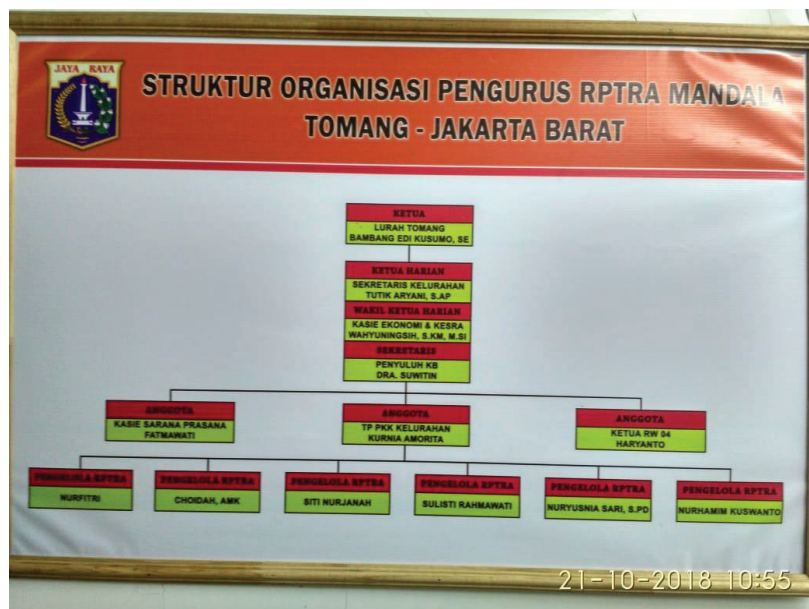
JAYA RAYA

STRUKTUR ORGANISASI PENGURUS RPTRA MANDALA TOMANG - JAKARTA BARAT

KETUA
LURAH TOMANG
BAMBANG EDI KUSUMO, SE

KETUA HARIAN
SEKRETARIS KELURAHAN
TUTIK ARYANI, S.AP

WAKIL KETUA HARIAN
KASIE EKONOMI & KESRA
WAHYUNINGSIH, S.KM, M.SI

SEKRETARIS
PENYULUH KB
DRA. SUWITIN

ANGGOTA
KASIE SARANA PRASANA
FATMAWATI

ANGGOTA
TP PKK KELURAHAN
KURNIA AMORITA

ANGGOTA
KETUA RW 04
HARYANTO

PENGELOLA RPTRA
NURFITRI

PENGELOLA RPTRA
CHOIDAH, AMK

PENGELOLA RPTRA
SITI NURJANAH

PENGELOLA RPTRA
SULISTI RAHMAWATI

PENGELOLA RPTRA
NURYUSNIA SARI, S.PD

PENGELOLA RPTRA
NURHAMIM KUSWANTO

21-10-2018 10:55